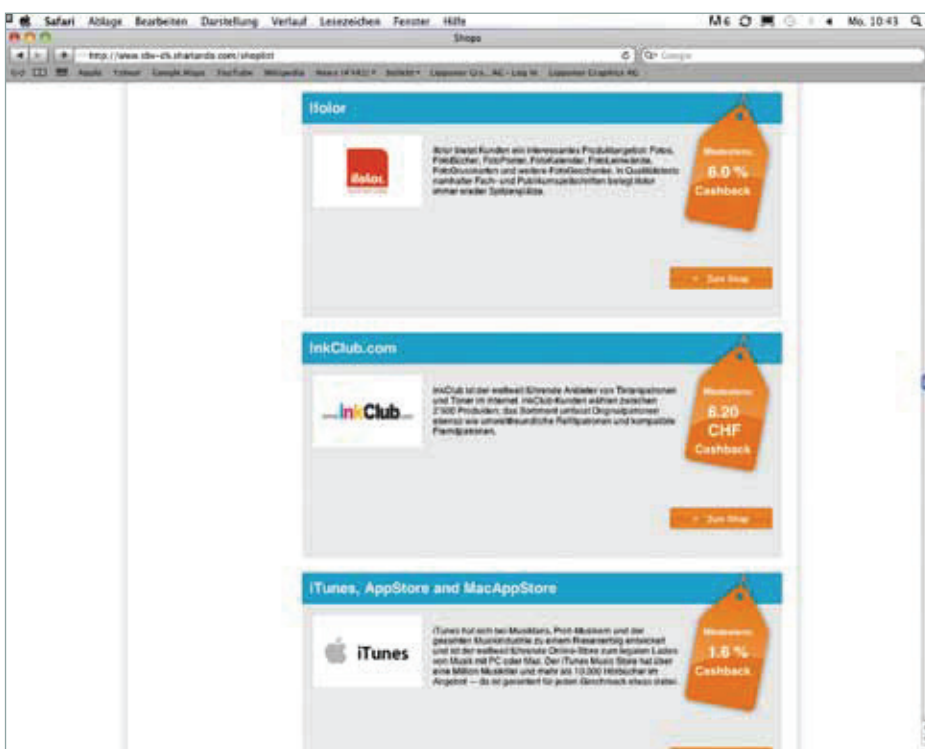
Safari Ablage Bearbeiten Darstellung Verlauf Lesezeichen Fenster Hilfe

M6 Mo. 10:43

Shops

http://www.tbv-ch.shariando.com/shoplist

Google

Apple Yahoo! Google Maps YouTube Wikipedia News (4143) Beliebt Lopponer Gra... AG - Log in Lopponer Graphics AG

Ifolor

ifolor.

Ifolor bietet Kunden ein interessantes Produktangebot: Fotos, FotoBücher, FotoPoster, FotoKalender, FotoLeinwände, FotoGrusskarten und weitere FotoGeschenke. In Qualitätstests namhafter Fach- und Publikumszeitschriften belegt ifolor immer wieder Spitzenplätze.

Mindestens

6.0 %

Cashback

Zum Shop

InkClub.com

InkClub

InkClub ist der weltweit führende Anbieter von Tintenpatronen und Toner im Internet. InkClub-Kunden wählen zwischen 2'000 Produkten, das Sortiment umfasst Originalpatronen ebenso wie umweltfreundliche Refillpatronen und kompatible Fremdpatronen.

Mindestens

6.20

CHF

Cashback

Zum Shop

iTunes, AppStore and MacAppStore

iTunes

iTunes hat sich bei Musikfans, Profi-Musikern und der gesamten Musikindustrie zu einem Riesenerfolg entwickelt und ist der weltweit führende Online-Store zum legalen Laden von Musik mit PC oder Mac. Der iTunes Music Store hat über eine Million Musiktitel und mehr als 10.000 Hörbücher im Angebot — da ist garantiert für jeden Geschmack etwas dabei.

Mindestens

1.6 %

Cashback